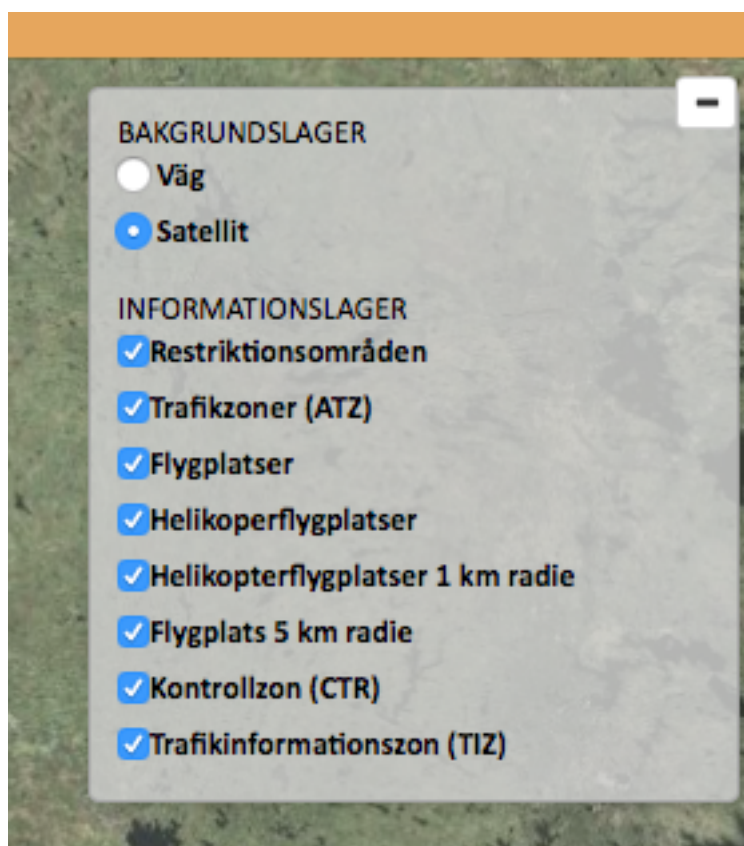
−

BAKGRUNDSLAGER
Väg
Satellit

INFORMATIONSLAGER
Restriktionsområden
Trafikzoner (ATZ)
Flygplatser
Helikoperflygplatser
Helikopterflygplatser 1 km radie
Flygplats 5 km radie
Kontrollzon (CTR)
Trafikinformationszon (TIZ)